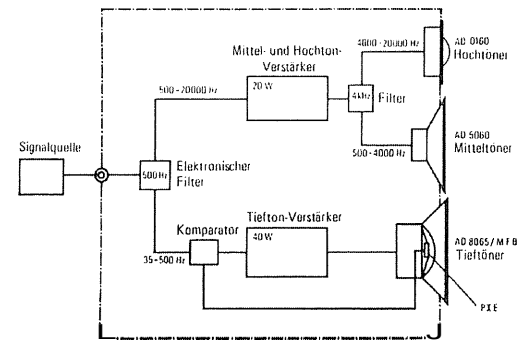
Signalquelle

500 Hz

Elektronischer Filter

500 - 20000 Hz

Mittel- und Hochton-Verstärker

20 W

4kHz

Filter

4000 - 20000 Hz

AD 0160
Hochtöner

500 - 4000 Hz

AD 5060
Mitteltöner

Komparator

35 - 500 Hz

Tiefton-Verstärker

40 W

AD 8065 / MFB
Tieftöner

PIE